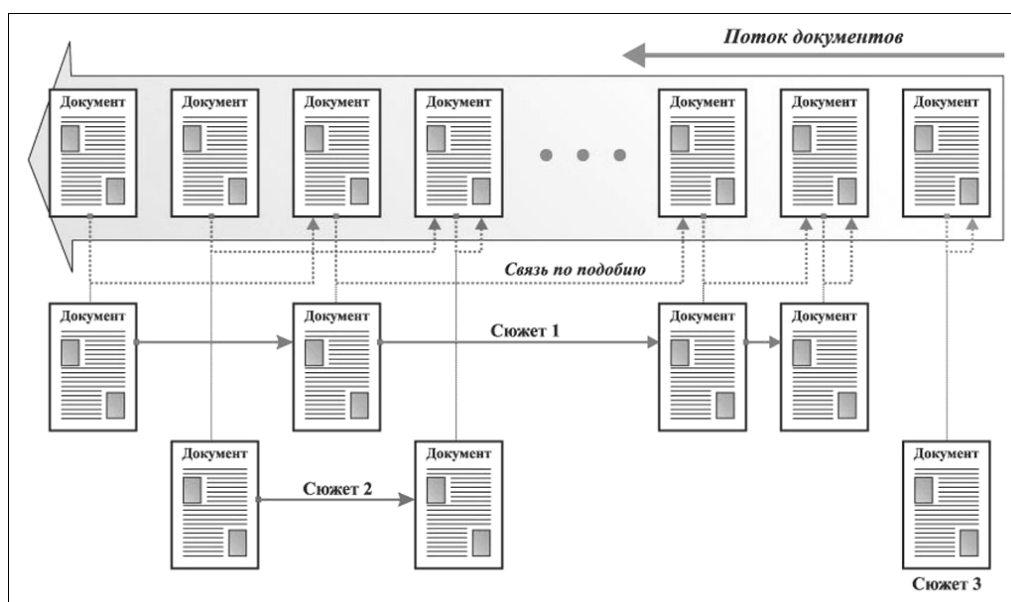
Поток документов

Документ

Документ

Документ

Документ

Документ

Документ

Документ

Связь по подобию

Документ

Документ

Сюжет 1

Документ

Документ

Документ

Сюжет 2

Документ

Документ

Сюжет 3